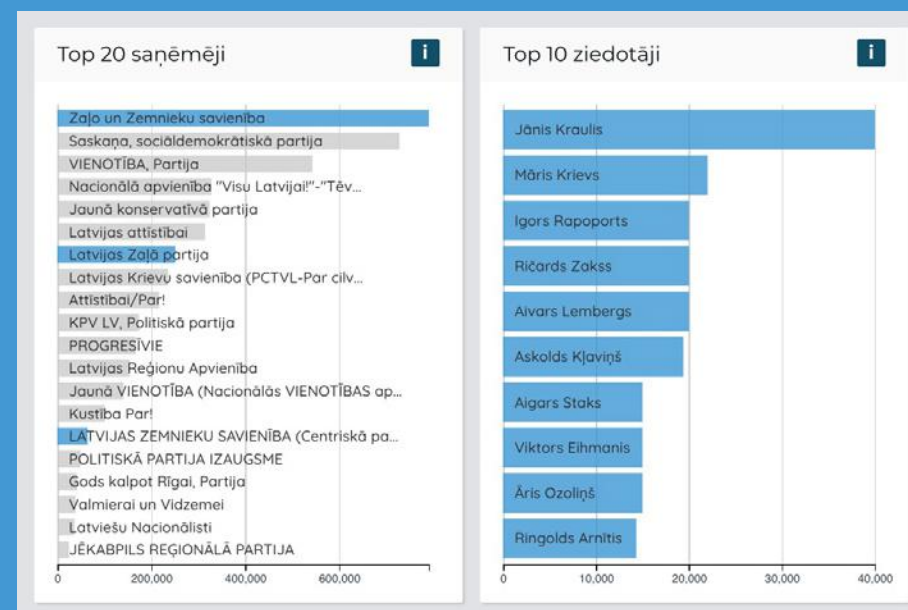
Top 20 saņēmēji

i

Zaļo un Zemnieku savienība
Saskaņa, sociāldemokrātiskā partija
VIENOTĪBA, Partija
Nacionālā apvienība "Visu Latvijai!"-"Tēv...
Jaunā konservatīvā partija
Latvijas attīstībai
Latvijas Zaļā partija
Latvijas Krievu savienība (PCTVL-Par cilv...
Attīstībai/Par!
KPV LV, Politiskā partija
PROGRESĪVIE
Latvijas Reģionu Apvienība
Jaunā VIENOTĪBA (Nacionālās VIENOTĪBAS ap...
Kustība Par!
LATVIJAS ZEMNIEKU SAVIENĪBA (Centriskā pa...
POLITISKĀ PARTIJA IZAUGSME
Gods kalpot Rīgai, Partija
Valmierai un Vidzemei
Latviešu Nacionālisti
JĒKABPILS REĢIONĀLĀ PARTIJA

0 200,000 400,000 600,000

Top 10 ziedotāji

i

Jānis Kraulis
Māris Krievs
Igors Rapoports
Ričards Zakss
Aivars Lembergs
Askolds Kļaviņš
Aigars Staks
Viktors Eihmanis
Āris Ozoliņš
Ringolds Arnītis

0 10,000 20,000 30,000 40,000